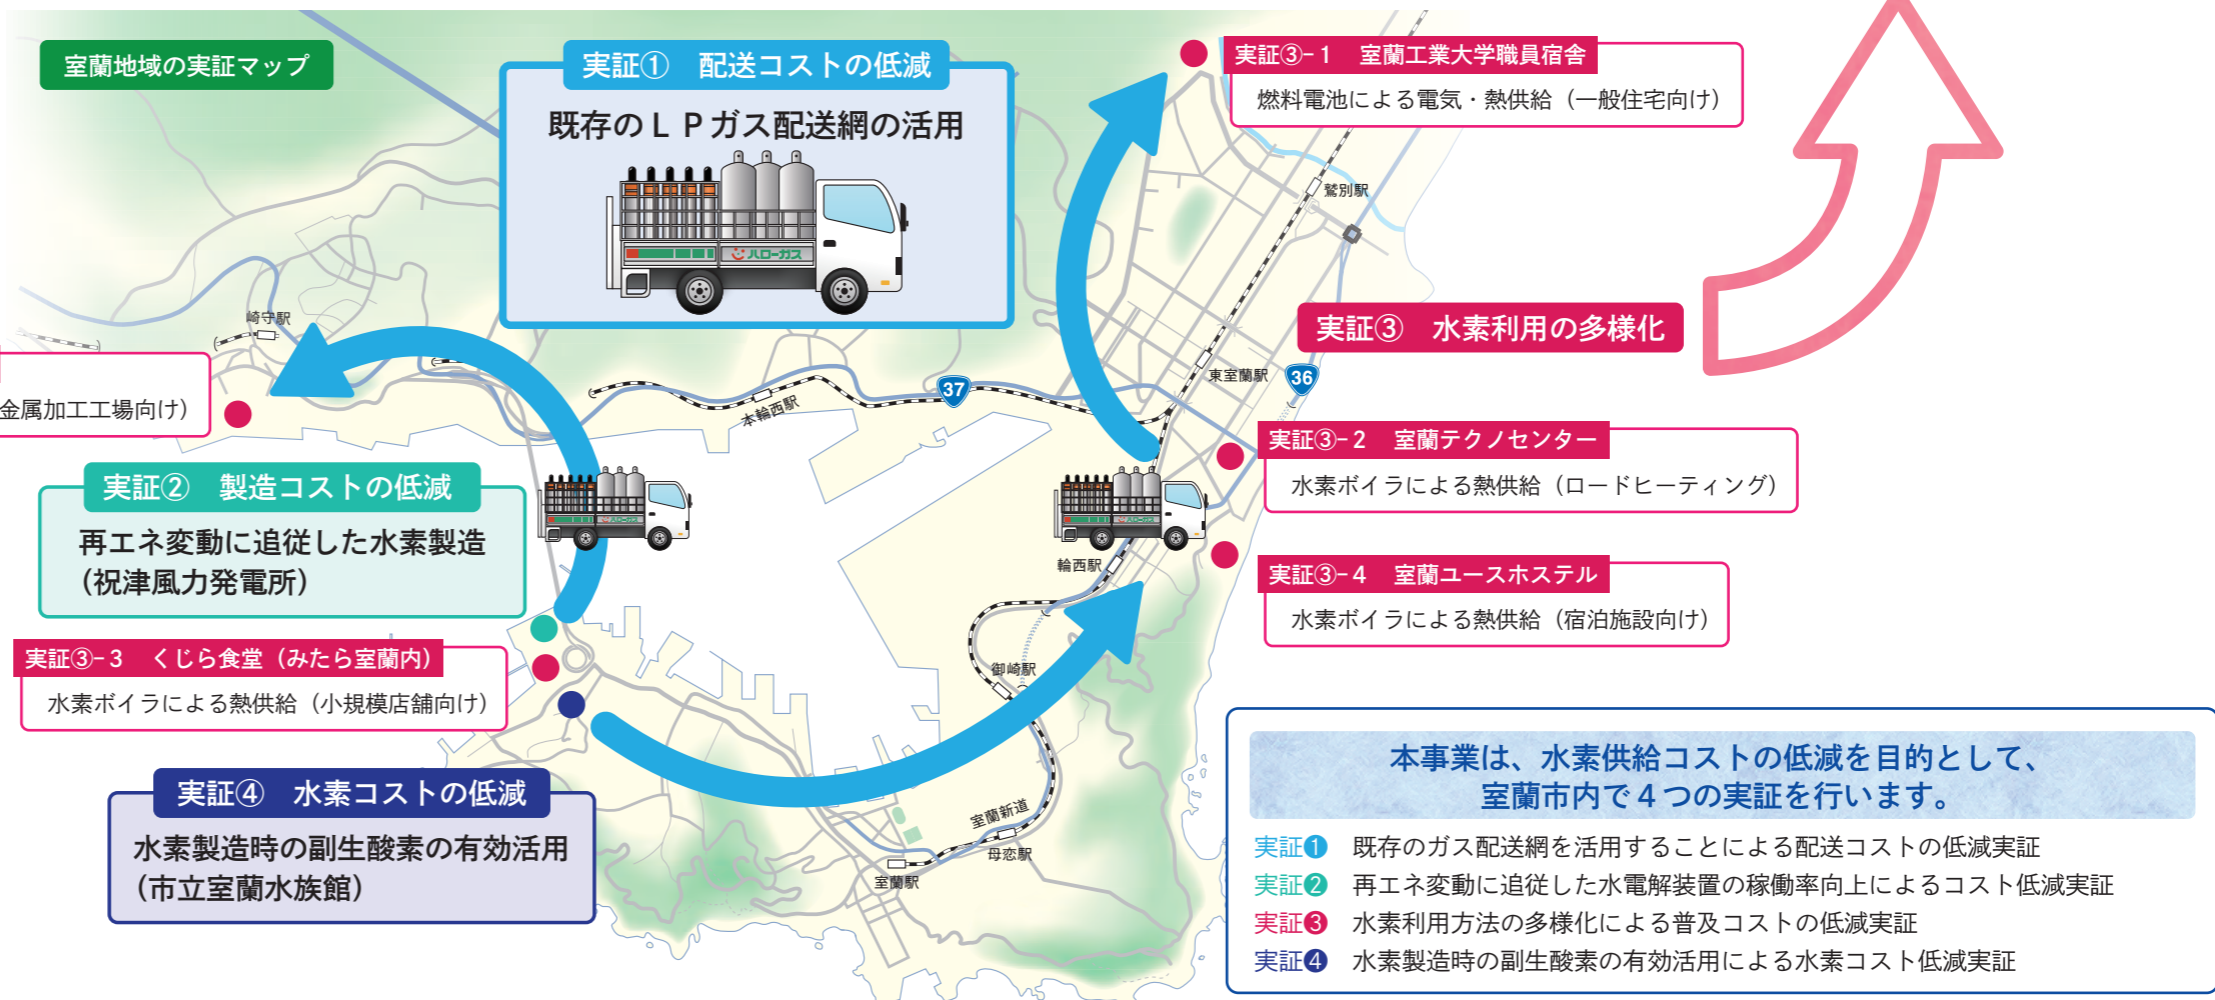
室蘭地域の実証マップ

実証①　配送コストの低減

既存のＬＰガス配送網の活用

ハローガス

実証③-１　室蘭工業大学職員宿舎

燃料電池による電気・熱供給（一般住宅向け）

鷲別駅

崎守駅

金属加工工場向け）

本輪西駅

37

実証③　水素利用の多様化

東室蘭駅

36

実証②　製造コストの低減

再エネ変動に追従した水素製造（祝津風力発電所）

実証③-２　室蘭テクノセンター

水素ボイラによる熱供給（ロードヒーティング）

輪西駅

実証③-４　室蘭ユースホステル

水素ボイラによる熱供給（宿泊施設向け）

実証③-３　くじら食堂（みたら室蘭内）

水素ボイラによる熱供給（小規模店舗向け）

御崎駅

実証④　水素コストの低減

水素製造時の副生酸素の有効活用（市立室蘭水族館）

室蘭新道

母恋駅

室蘭駅

本事業は、水素供給コストの低減を目的として、室蘭市内で４つの実証を行います。

実証❶　既存のガス配送網を活用することによる配送コストの低減実証

実証❷　再エネ変動に追従した水電解装置の稼働率向上によるコスト低減実証

実証❸　水素利用方法の多様化による普及コストの低減実証

実証❹　水素製造時の副生酸素の有効活用による水素コスト低減実証